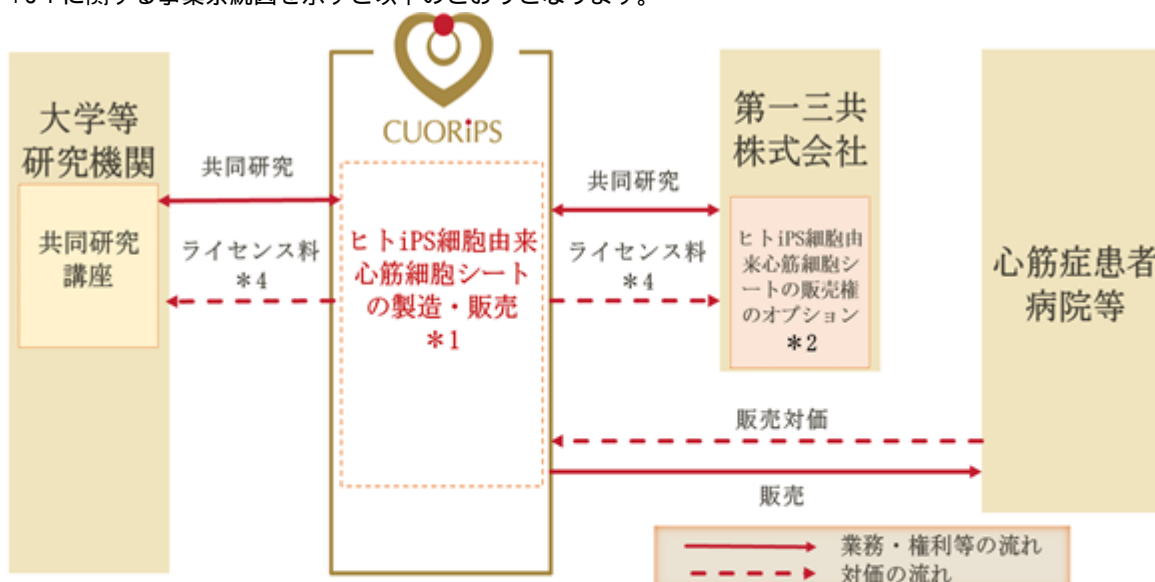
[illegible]に関する事業系統図を示すと以下のとおりとなります。

大学等研究機関

共同研究講座

共同研究

ライセンス料 ＊4

CUORiPS

ヒトiPS細胞由来心筋細胞シートの製造・販売 ＊1

共同研究

ライセンス料 ＊4

第一三共株式会社

ヒトiPS細胞由来心筋細胞シートの販売権のオプション ＊2

心筋症患者病院等

販売対価

販売

業務・権利等の流れ

対価の流れ